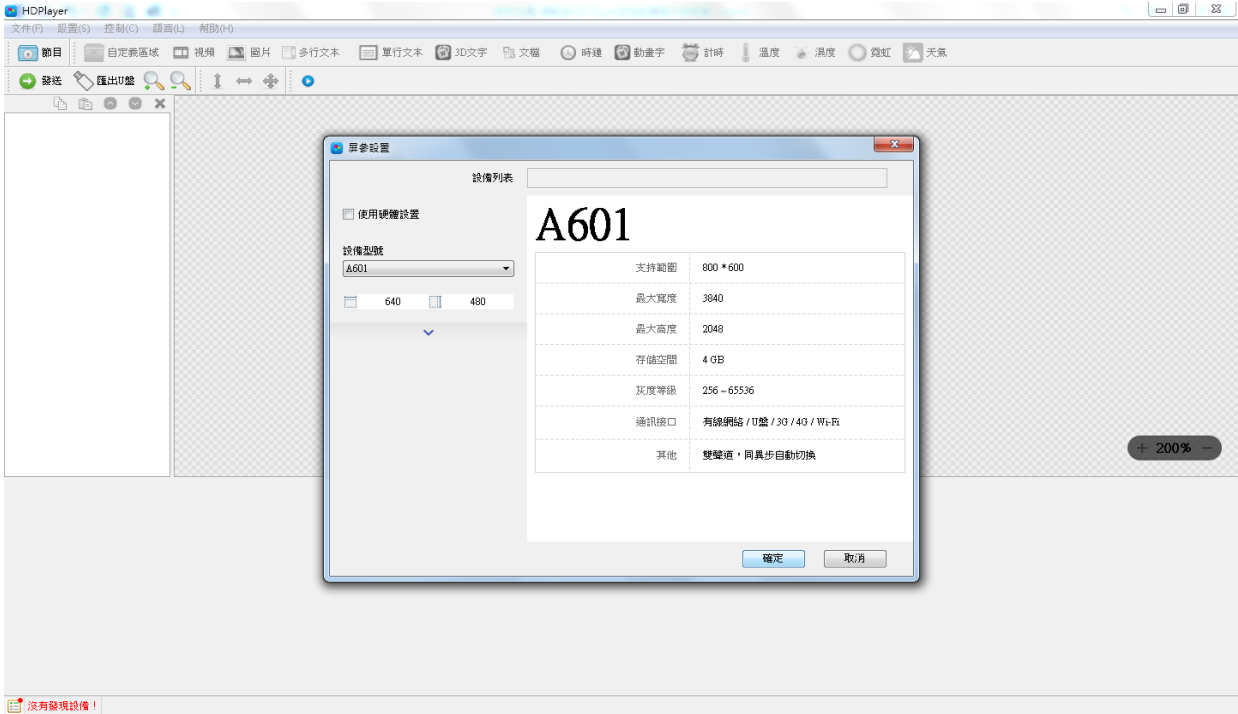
HDPlayer

文件(F) 設置(S) 控制(C) 語言(L) 幫助(H)

節目 自定義區域 視頻 圖片 多行文本 單行文本 3D文字 文檔 時鐘 動畫字 計時 溫度 濕度 霓虹 天氣

發送 匯出U盤

屏參設置

設備列表

使用硬體設置

設備型號

A601

640 480

A601

| | |
|---|---|
| 支持範圍 | 800 * 600 |
| 最大寬度 | 3840 |
| 最大高度 | 2048 |
| 存儲空間 | 4 GB |
| 灰度等級 | 256 ~ 65536 |
| 通訊接口 | 有線網絡 / U盤 / 3G / 4G / Wi-Fi |
| 其他 | 雙聲道，同異步自動切換 |

確定 取消

+ 200% −

沒有發現設備！